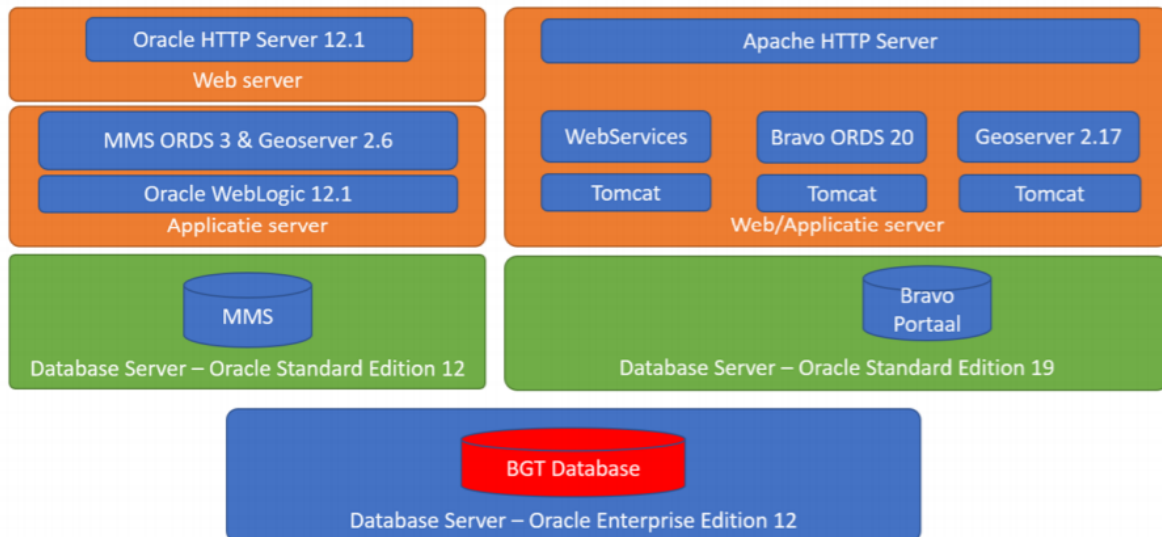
Oracle HTTP Server 12.1
Web server

MMS ORDS 3 & Geoserver 2.6
Oracle WebLogic 12.1
Applicatie server

Apache HTTP Server

WebServices
Tomcat

Bravo ORDS 20
Tomcat

Geoserver 2.17
Tomcat

Web/Applicatie server

MMS
Database Server – Oracle Standard Edition 12

Bravo Portaal
Database Server – Oracle Standard Edition 19

BGT Database
Database Server – Oracle Enterprise Edition 12